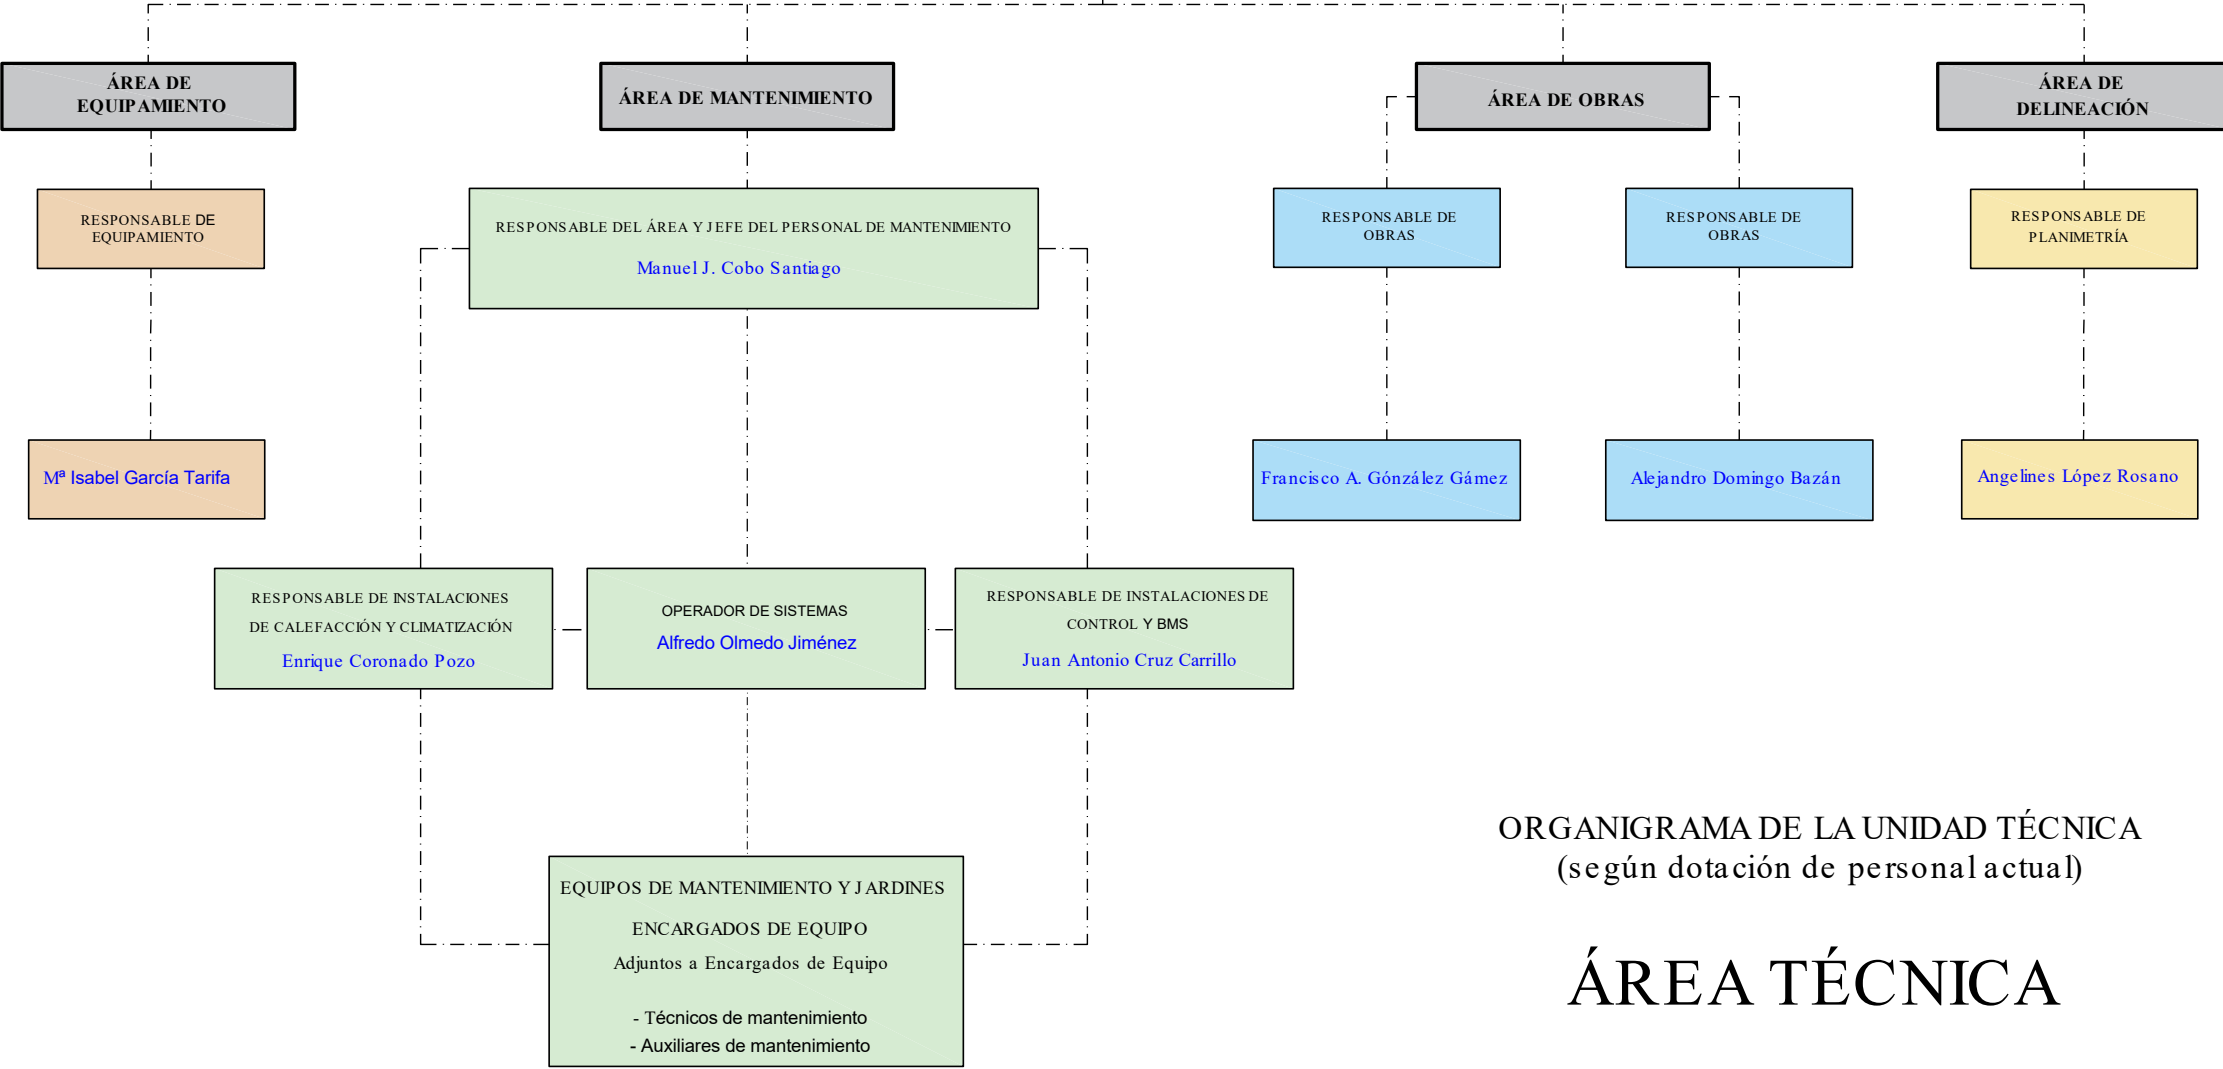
ÁREA DE EQUIPAMIENTO

RESPONSABLE DE EQUIPAMIENTO

Mª Isabel García Tarifa

ÁREA DE MANTENIMIENTO

RESPONSABLE DEL ÁREA Y JEFE DEL PERSONAL DE MANTENIMIENTO

Manuel J. Cobo Santiago

RESPONSABLE DE INSTALACIONES DE CALEFACCIÓN Y CLIMATIZACIÓN

Enrique Coronado Pozo

OPERADOR DE SISTEMAS

Alfredo Olmedo Jiménez

RESPONSABLE DE INSTALACIONES DE CONTROL Y BMS

Juan Antonio Cruz Carrillo

EQUIPOS DE MANTENIMIENTO Y JARDINES

ENCARGADOS DE EQUIPO

Adjuntos a Encargados de Equipo

- Técnicos de mantenimiento
- Auxiliares de mantenimiento

ÁREA DE OBRAS

RESPONSABLE DE OBRAS

Francisco A. Gónzález Gámez

RESPONSABLE DE OBRAS

Alejandro Domingo Bazán

ÁREA DE DELINEACIÓN

RESPONSABLE DE PLANIMETRÍA

Angelines López Rosano

ORGANIGRAMA DE LA UNIDAD TÉCNICA
(según dotación de personal actual)

ÁREA TÉCNICA